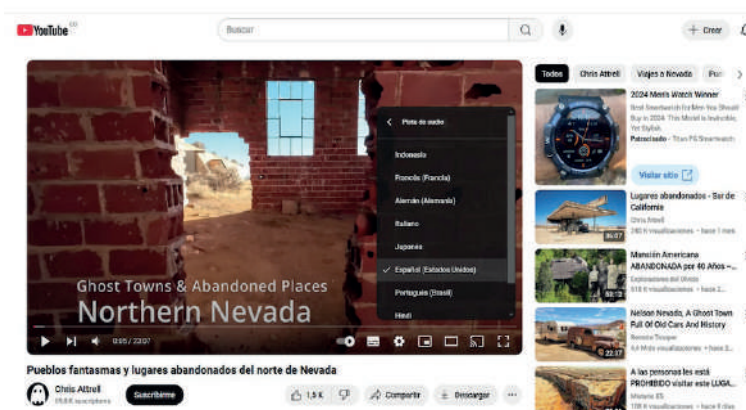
YouTube CO

Buscar

+ Crear

Pista de audio

Indonesio

Francés (Francia)

Alemán (Alemania)

Italiano

Japonés

✓ Español (Estados Unidos)

Portugués (Brasil)

Hindi

Ghost Towns & Abandoned Places

Northern Nevada

0:05 / 22:07

Pueblos fantasmas y lugares abandonados del norte de Nevada

Chris Attrell
19,8 K suscriptores

Suscribirme

1,5 K

Compartir

Descargar

...

Todos | Chris Attrell | Viajes a Nevada | Fu

2024 Men's Watch Winner
Best Smartwatch For Men You Should Buy in 2024. This Model is Indestructible, Yet Stylish
Patrocinado · Titan FS Smartwatch

Visitar sitio

Lugares abandonados - Sur de California
Chris Attrell
240 K visualizaciones · hace 1 mes
36:07

Mansión Americana ABANDONADA por 40 Años –...
Exploradores del Olvido
618 K visualizaciones · hace 2...
53:13

Nelson Nevada, A Ghost Town Full Of Old Cars And History
Remote Trooper
4,4 M de visualizaciones · hace 2...
22:37

A las personas les está PROHIBIDO visitar este LUGA...
Misterio 85
100 K visualizaciones · hace 6 días